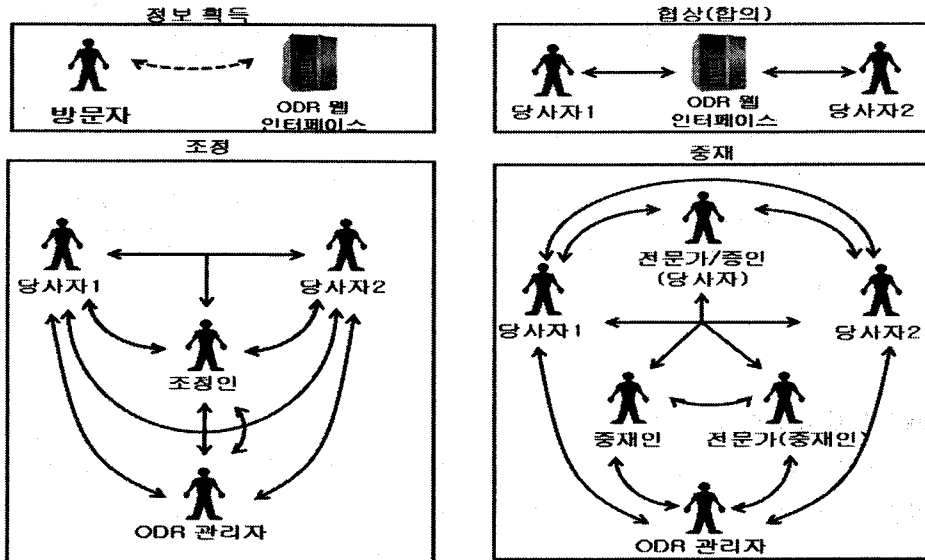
정보 획득

방문자

ODR 웹 인터페이스

협상(합의)

당사자1

ODR 웹 인터페이스

당사자2

조정

당사자1

당사자2

조정인

ODR 관리자

중재

전문가/증인 (당사자)

당사자1

당사자2

중재인

전문가(중재인)

ODR 관리자